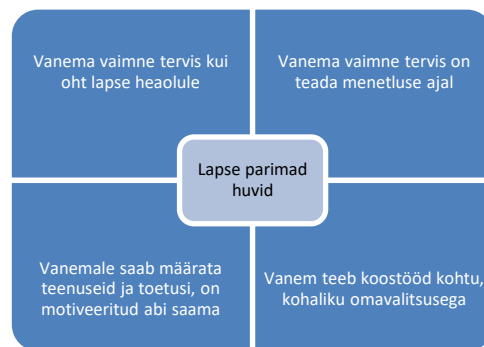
Vanema vaimne tervis kui oht lapse heaolule

Vanema vaimne tervis on teada menetluse ajal

Lapse parimad huvid

Vanemale saab määrata teenuseid ja toetusi, on motiveeritud abi saama

Vanem teeb koostööd kohtu, kohaliku omavalitsusega